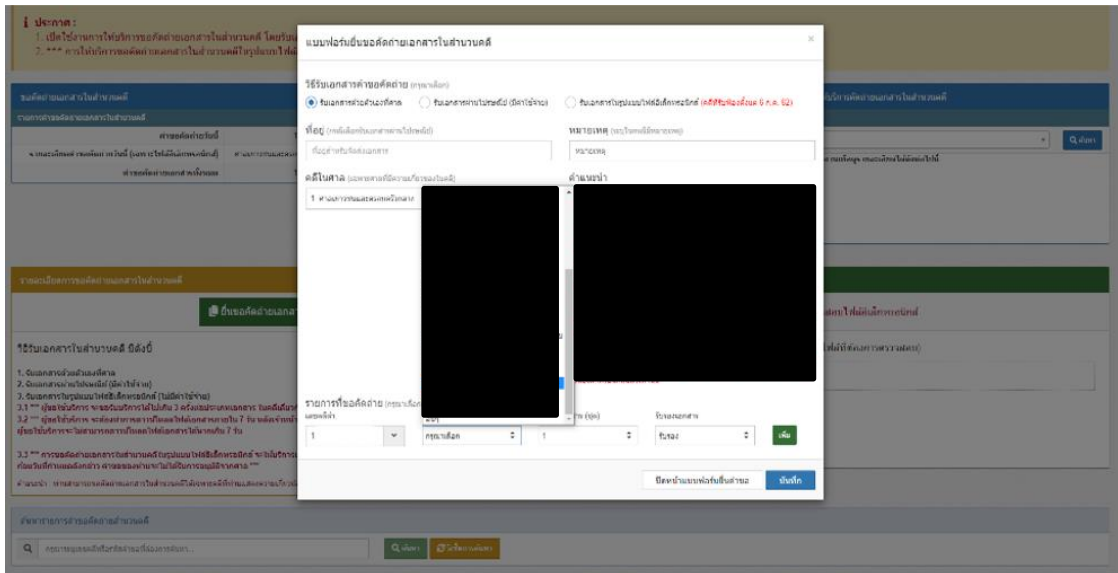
ประกาศ :
1. เปิดใช้งานการให้บริการขอคัดถ่ายเอกสารในสำนวนคดี โดยรับเ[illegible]
2. *** การให้บริการขอคัดถ่ายเอกสารในสำนวนคดีในรูปแบบไฟล์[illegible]

แบบฟอร์มยื่นขอคัดถ่ายเอกสารในสำนวนคดี

วิธีรับเอกสารคำขอคัดถ่าย (กรุณาเลือก)
รับเอกสารด้วยตนเองที่ศาล
รับเอกสารทางไปรษณีย์ (มีค่าใช้จ่าย)
รับเอกสารในรูปแบบไฟล์อิเล็กทรอนิกส์ (คดีที่ยื่นฟ้องตั้งแต่ 6 ก.ค. 62)

ที่อยู่ (กรณีเลือกรับเอกสารทางไปรษณีย์)
ที่อยู่สำหรับจัดส่งเอกสาร

หมายเหตุ (ระบุในกรณีมีหมายเหตุ)
หมายเหตุ

คดีในศาล (เฉพาะศาลที่มีความเกี่ยวข้องกับคดี)
1 ศาลแรงงานและทรัพย์สินทางปัญญา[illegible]

คำแนะนำ

รายการที่ขอคัดถ่าย (กรุณาเลือก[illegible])
ลำดับที่
1
กรุณาเลือก
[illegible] (ชุด)
1
รับรองเอกสาร
รับรอง
เพิ่ม

ปิดหน้าแบบฟอร์มยื่นคำขอ
บันทึก

ขอคัดถ่ายเอกสารในสำนวนคดี
รายการคำขอคัดถ่ายเอกสารในสำนวนคดี
ค้นหา

รายละเอียดการขอคัดถ่ายเอกสารในสำนวนคดี
ยื่นขอคัดถ่ายเอกสาร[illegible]

วิธีรับเอกสารในสำนวนคดี มีดังนี้
1. รับเอกสารด้วยตนเองที่ศาล
2. รับเอกสารทางไปรษณีย์ (มีค่าใช้จ่าย)
3. รับเอกสารในรูปแบบไฟล์อิเล็กทรอนิกส์ (ไม่มีค่าใช้จ่าย)

ค้นหารายการขอคัดถ่ายสำนวนคดี
ค้นหา
ล้างข้อมูลค้นหา